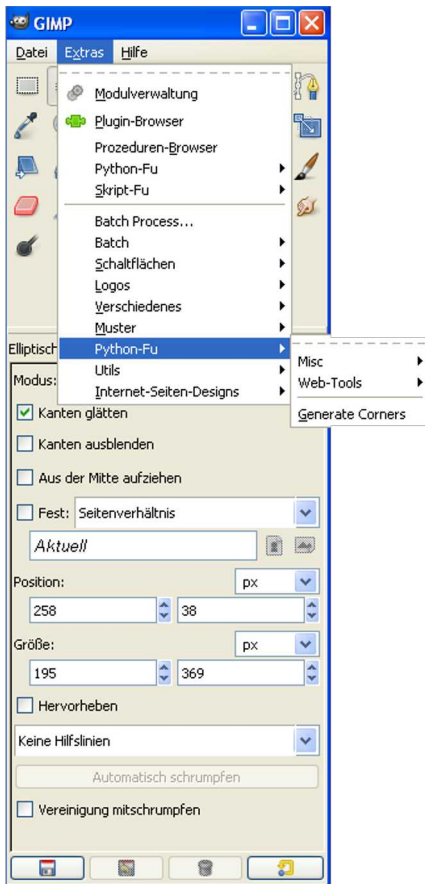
GIMP

Datei Extras Hilfe

Modulverwaltung
Plugin-Browser
Prozeduren-Browser
Python-Fu
Skript-Fu
Batch Process...
Batch
Schaltflächen
Logos
Verschiedenes
Muster
Python-Fu
Utils
Internet-Seiten-Designs

Misc
Web-Tools
Generate Corners

Elliptisch
Modus:
Kanten glätten
Kanten ausblenden
Aus der Mitte aufziehen
Fest: Seitenverhältnis
Aktuell
Position: px
258 38
Größe: px
195 369
Hervorheben
Keine Hilfslinien
Automatisch schrumpfen
Vereinigung mitschrumpfen